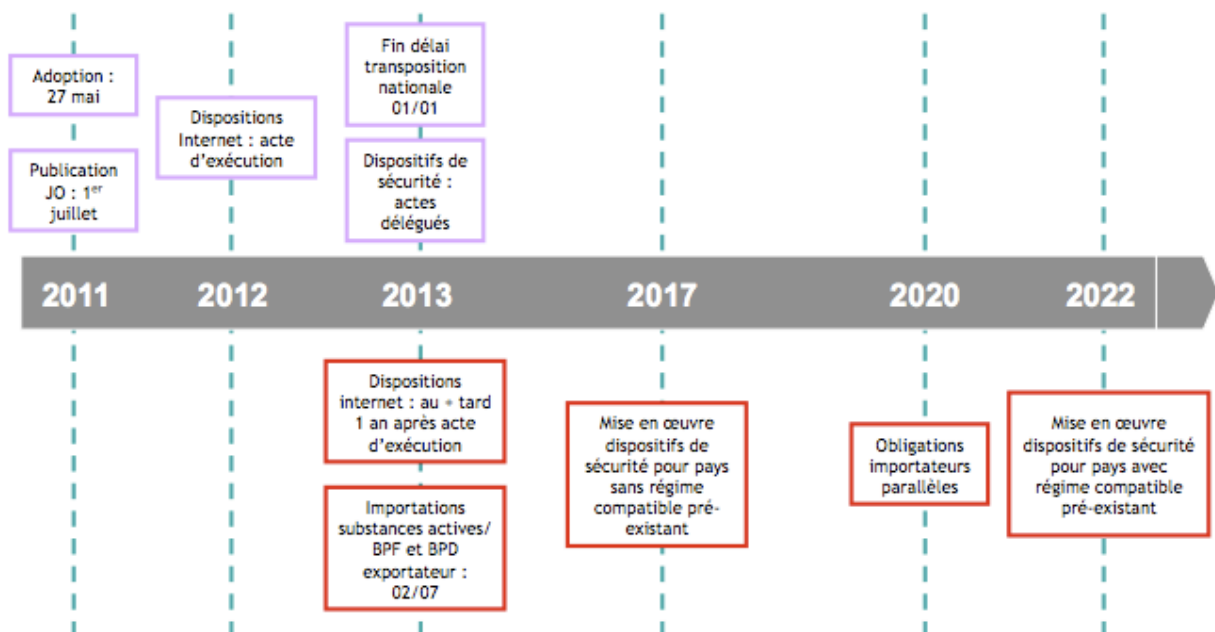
Adoption : 27 mai

Publication JO : $1^{er}$ juillet

Dispositions Internet : acte d'exécution

Fin délai transposition nationale 01/01

Dispositifs de sécurité : actes délégués

2011

2012

2013

2017

2020

2022

Dispositions internet : au + tard 1 an après acte d'exécution

Importations substances actives/ BPF et BPD exportateur : 02/07

Mise en œuvre dispositifs de sécurité pour pays sans régime compatible pré-existant

Obligations importateurs parallèles

Mise en œuvre dispositifs de sécurité pour pays avec régime compatible pré-existant